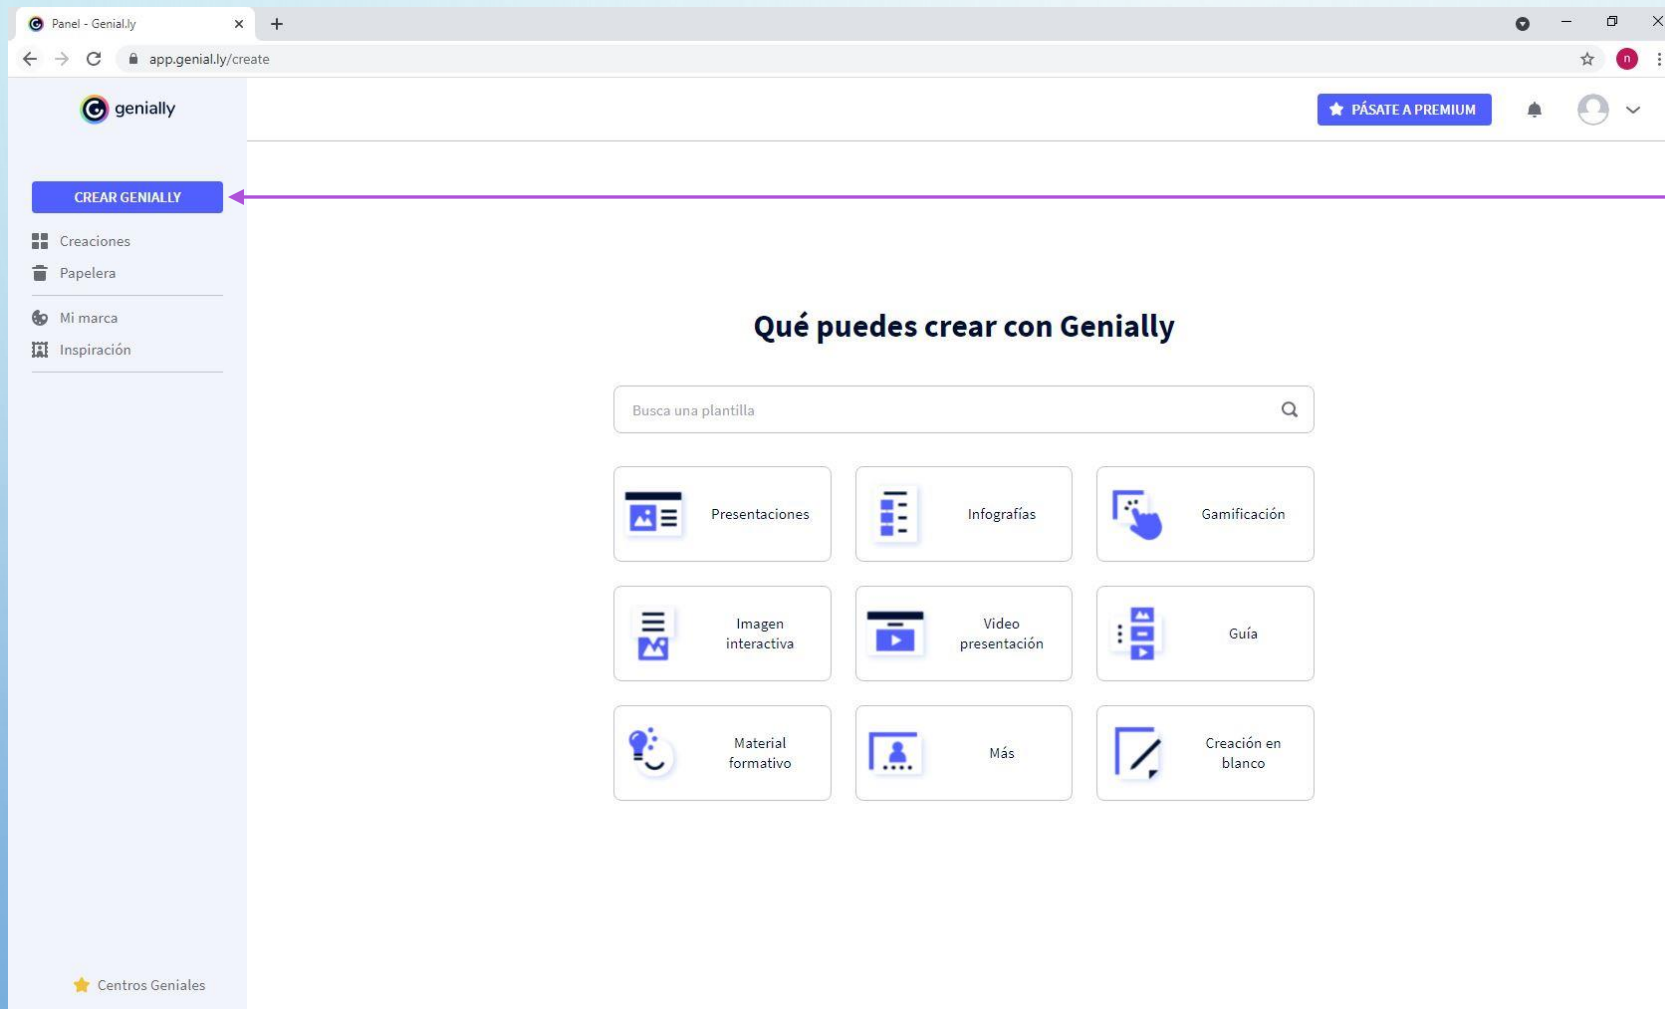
Panel - Genial.ly
app.genial.ly/create
genially
PÁSATE A PREMIUM
CREAR GENIALLY
Creaciones
Papelera
Mi marca
Inspiración
Qué puedes crear con Genially
Busca una plantilla
Presentaciones
Infografías
Gamificación
Imagen interactiva
Video presentación
Guía
Material formativo
Más
Creación en blanco
Centros Geniales